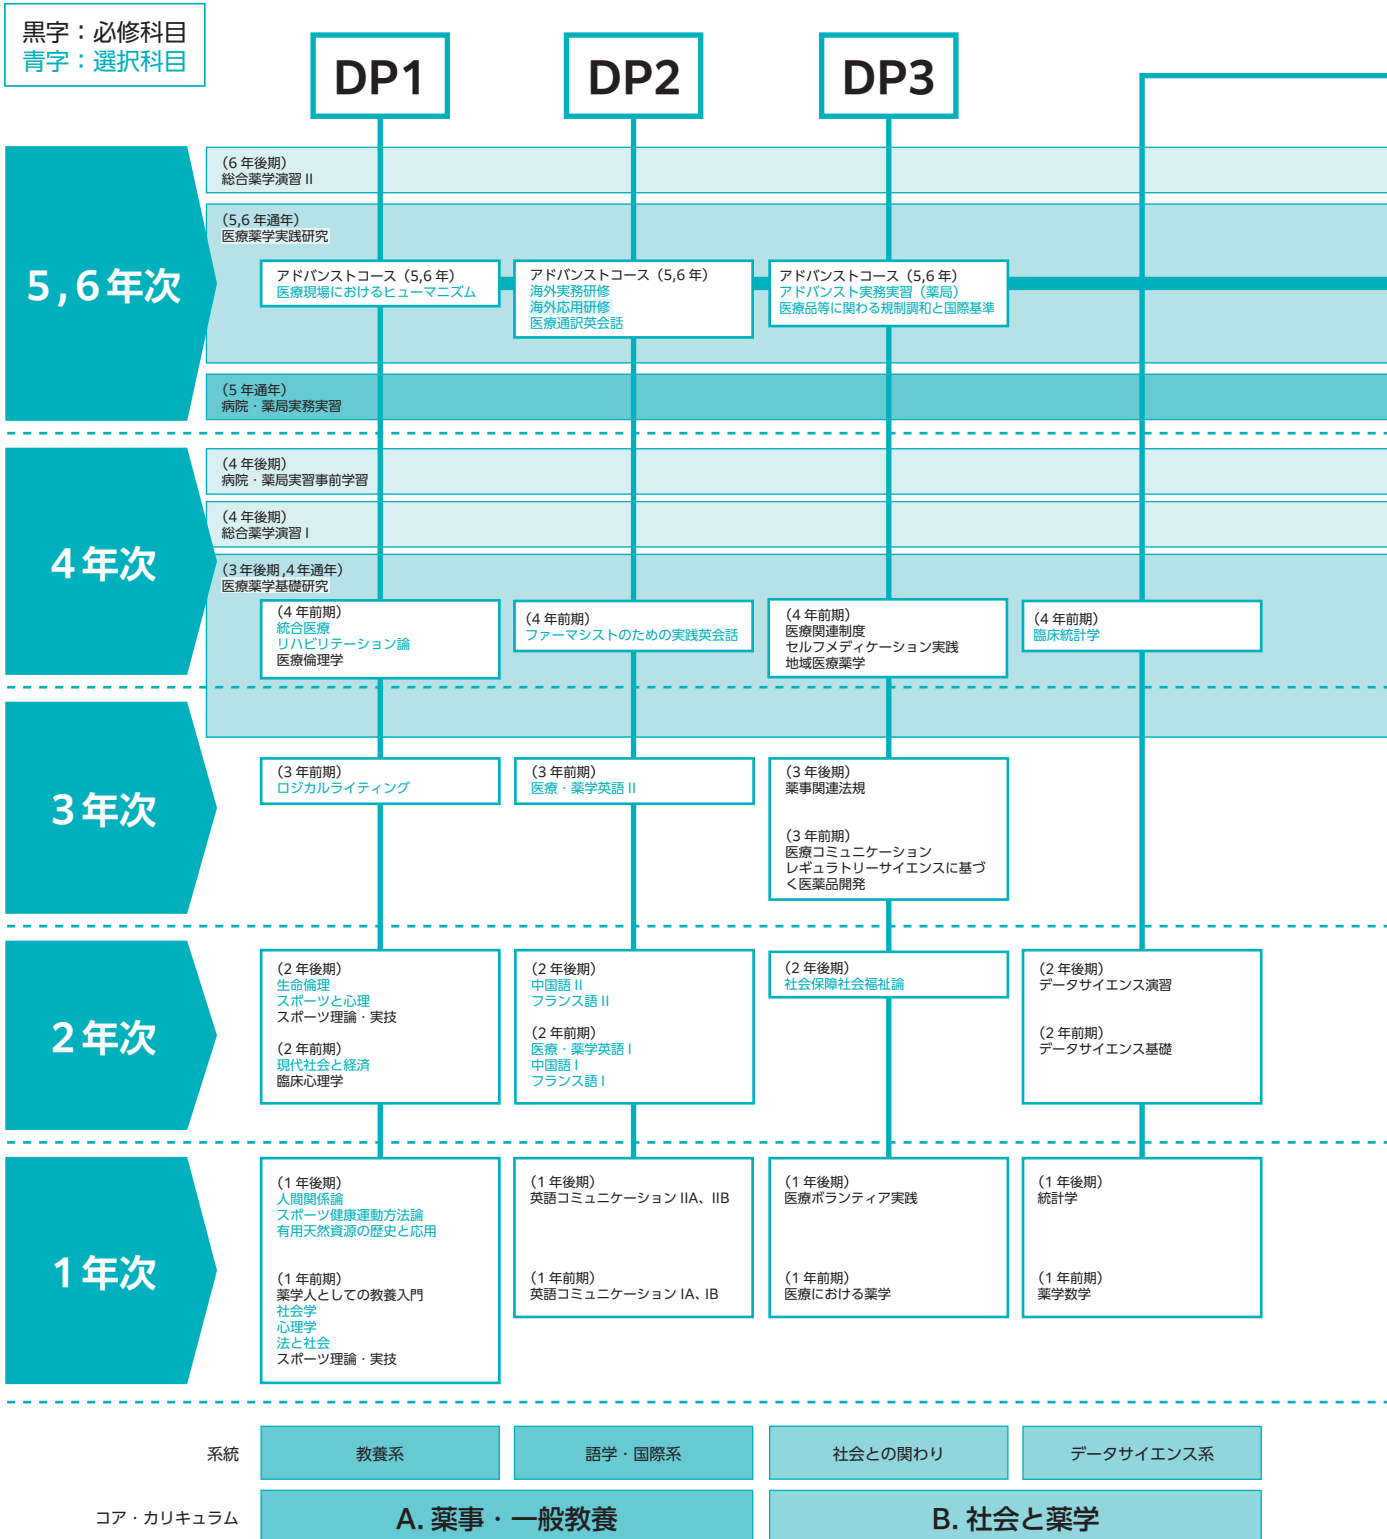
黒字：必修科目
青字：選択科目

DP1

DP2

DP3

5,6年次

(6年後期)
総合薬学演習 II

(5,6年通年)
医療薬学実践研究

アドバンストコース（5,6年）
医療現場におけるヒューマニズム

アドバンストコース（5,6年）
海外実務研修
海外応用研修
医療通訳英会話

アドバンストコース（5,6年）
アドバンスト実務実習（薬局）
医療品等に関わる規制調和と国際基準

(5年通年)
病院・薬局実務実習

4年次

(4年後期)
病院・薬局実習事前学習

(4年後期)
総合薬学演習 I

(3年後期,4年通年)
医療薬学基礎研究

(4年前期)
統合医療
リハビリテーション論
医療倫理学

(4年前期)
ファーマシストのための実践英会話

(4年前期)
医療関連制度
セルフメディケーション実践
地域医療薬学

(4年前期)
臨床統計学

3年次

(3年前期)
ロジカルライティング

(3年前期)
医療・薬学英語 II

(3年後期)
薬事関連法規

(3年前期)
医療コミュニケーション
レギュラトリーサイエンスに基づく医薬品開発

2年次

(2年後期)
生命倫理
スポーツと心理
スポーツ理論・実技

(2年前期)
現代社会と経済
臨床心理学

(2年後期)
中国語 II
フランス語 II

(2年前期)
医療・薬学英語 I
中国語 I
フランス語 I

(2年後期)
社会保障社会福祉論

(2年後期)
データサイエンス演習

(2年前期)
データサイエンス基礎

1年次

(1年後期)
人間関係論
スポーツ健康運動方法論
有用天然資源の歴史と応用

(1年前期)
薬学人としての教養入門
社会学
心理学
法と社会
スポーツ理論・実技

(1年後期)
英語コミュニケーション IIA、IIB

(1年前期)
英語コミュニケーション IA、IB

(1年後期)
医療ボランティア実践

(1年前期)
医療における薬学

(1年後期)
統計学

(1年前期)
薬学数学

系統

教養系

語学・国際系

社会との関わり

データサイエンス系

コア・カリキュラム

A. 薬事・一般教養

B. 社会と薬学